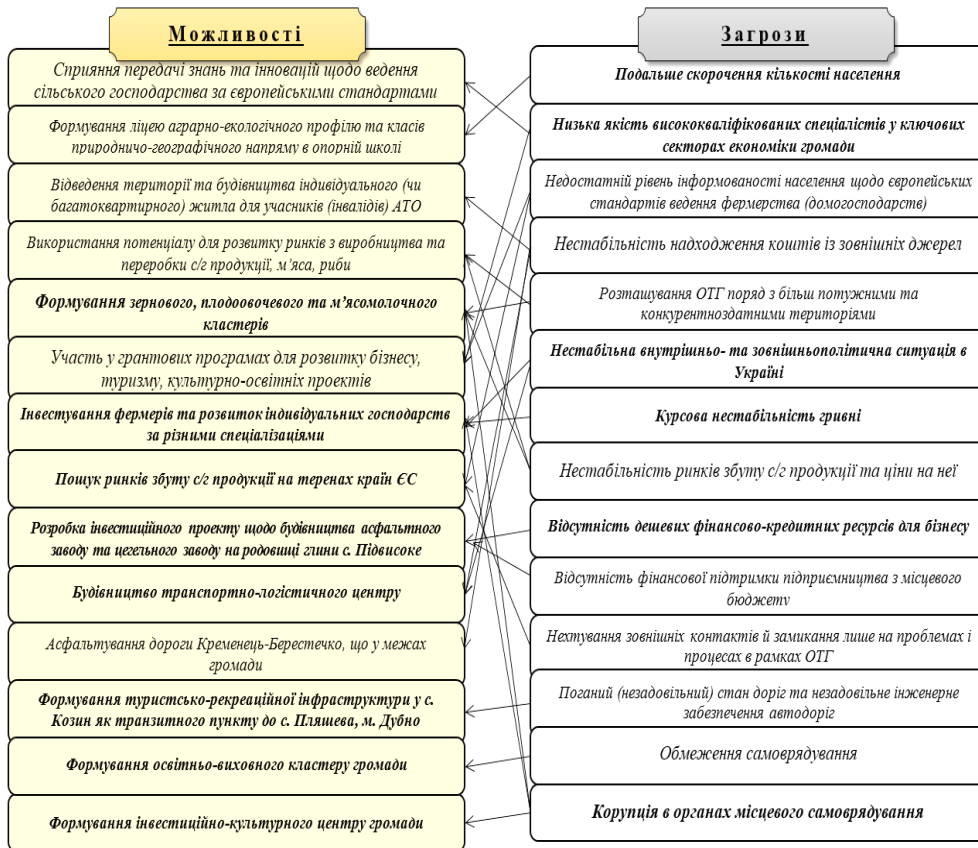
Можливості

Сприяння передачі знань та інновацій щодо ведення сільського господарства за європейськими стандартами

Формування ліцею аграрно-екологічного профілю та класів природничо-географічного напряму в опорній школі

Відведення території та будівництва індивідуального (чи багатоквартирного) житла для учасників (інвалідів) АТО

Використання потенціалу для розвитку ринків з виробництва та переробки с/г продукції, м'яса, риби

Формування зернового, плодоовочевого та м'ясомолочного кластерів

Участь у грантових програмах для розвитку бізнесу, туризму, культурно-освітніх проектів

Інвестування фермерів та розвиток індивідуальних господарств за різними спеціалізаціями

Пошук ринків збуту с/г продукції на теренах країн ЄС

Розробка інвестиційного проекту щодо будівництва асфальтного заводу та цегельного заводу на родовищі глини с. Підвисоке

Будівництво транспортно-логістичного центру

Асфальтування дороги Кременець-Берестечко, що у межах громади

Формування туристсько-рекреаційної інфраструктури у с. Козин як транзитного пункту до с. Пляшева, м. Дубно

Формування освітньо-виховного кластеру громади

Формування інвестиційно-культурного центру громади

Загрози

Подальше скорочення кількості населення

Низька якість висококваліфікованих спеціалістів у ключових секторах економіки громади

Недостатній рівень інформованості населення щодо європейських стандартів ведення фермерства (домогосподарств)

Нестабільність надходження коштів із зовнішніх джерел

Розташування ОТГ поряд з більш потужними та конкурентноздатними територіями

Нестабільна внутрішньо- та зовнішньополітична ситуація в Україні

Курсова нестабільність гривні

Нестабільність ринків збуту с/г продукції та ціни на неї

Відсутність дешевих фінансово-кредитних ресурсів для бізнесу

Відсутність фінансової підтримки підприємництва з місцевого бюджету

Нехтування зовнішніх контактів й замикання лише на проблемах і процесах в рамках ОТГ

Поганий (незадовільний) стан доріг та незадовільне інженерне забезпечення автодоріг

Обмеження самоврядування

Корупція в органах місцевого самоврядування